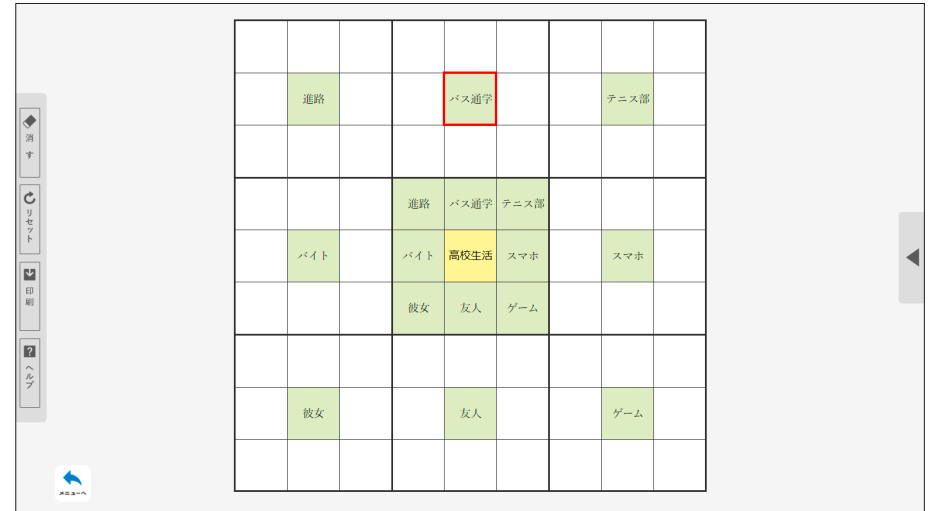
消す
リセット
印刷
ヘルプ
メニューへ

|  |  |  |  |  |  |  |  |  |
|---|---|---|---|---|---|---|---|---|
|  |  |  |  |  |  |  |  |  |
|  | 進路 |  |  | バス通学 |  |  | テニス部 |  |
|  |  |  |  |  |  |  |  |  |
|  |  |  | 進路 | バス通学 | テニス部 |  |  |  |
|  | バイト |  | バイト | 高校生活 | スマホ |  | スマホ |  |
|  |  |  | 彼女 | 友人 | ゲーム |  |  |  |
|  |  |  |  |  |  |  |  |  |
|  | 彼女 |  |  | 友人 |  |  | ゲーム |  |
|  |  |  |  |  |  |  |  |  |